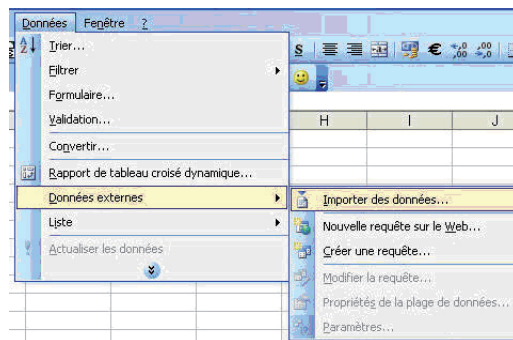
Données Fenêtre ?
Trier...
Filtrer
Formulaire...
Validation...
Convertir...
Rapport de tableau croisé dynamique...
Données externes
Liste
Actualiser les données
S
€
H
I
J
Importer des données...
Nouvelle requête sur le Web...
Créer une requête...
Modifier la requête...
Propriétés de la plage de données...
Paramètres...